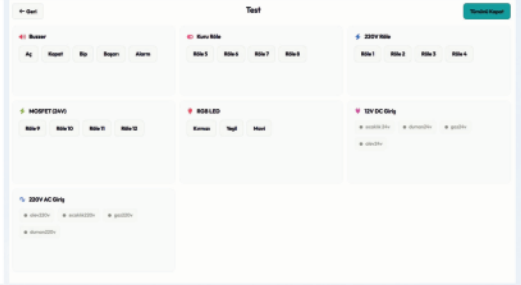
← Geri

Test

Terminal Kapat

Buzzer

Aç Kapat Bip Başarı Alarm

Kuru Röle

Röle 5 Röle 6 Röle 7 Röle 8

220V Röle

Röle 1 Röle 2 Röle 3 Röle 4

MOSFET (24V)

Röle 9 Röle 10 Röle 11 Röle 12

RGB LED

Kırmızı Yeşil Mavi

12V DC Giriş

sicaklik24v dumen24v gaz24v
ates24v

220V AC Giriş

ates220v sicaklik220v gaz220v
duman220v